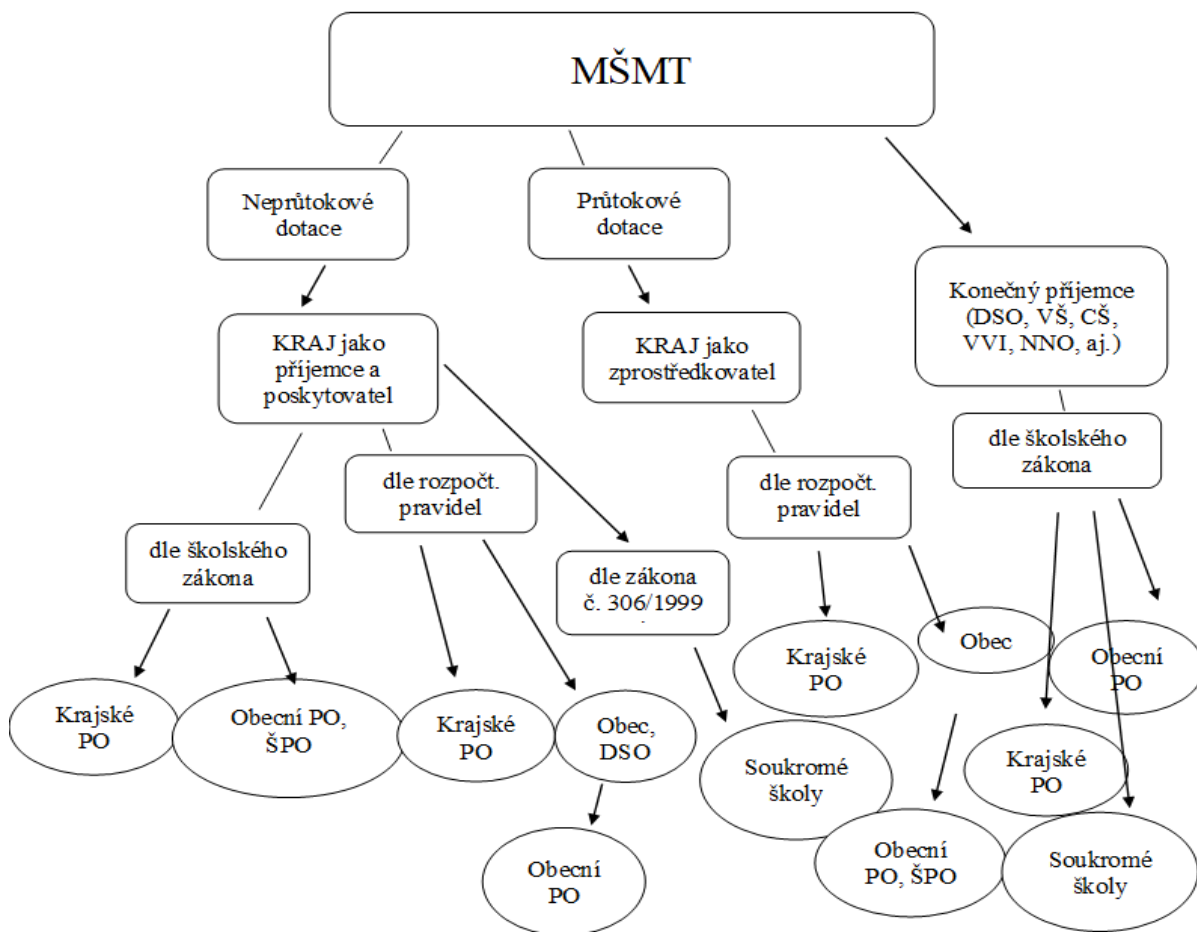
MŠMT

Neprůtokové dotace

Průtokové dotace

Konečný příjemce (DSO, VŠ, CŠ, VVI, NNO, aj.)

KRAJ jako příjemce a poskytovatel

KRAJ jako zprostředkovatel

dle školského zákona

dle rozpočt. pravidel

dle rozpočt. pravidel

dle školského zákona

dle zákona č. 306/1999

Krajské PO

Obecní PO, ŠPO

Krajské PO

Obec, DSO

Obecní PO

Soukromé školy

Krajské PO

Obec

Obecní PO

Krajské PO

Obecní PO, ŠPO

Soukromé školy